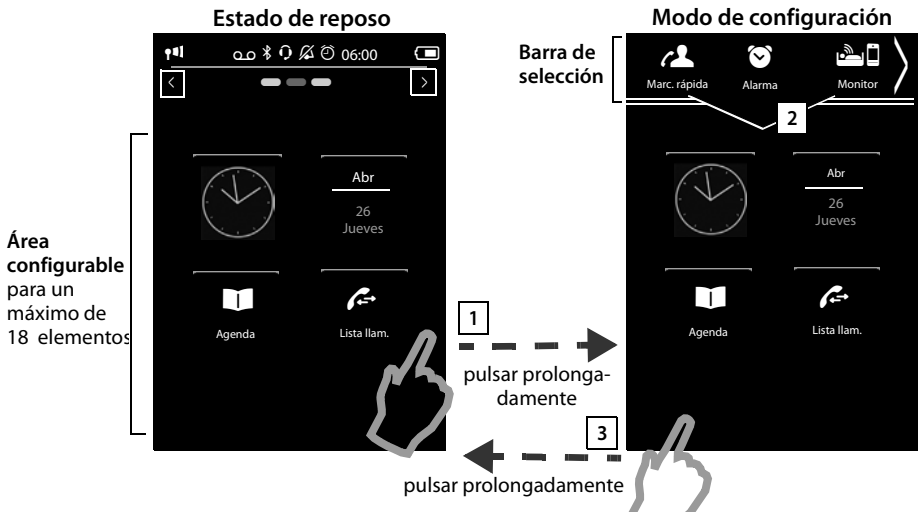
Estado de reposo

06:00

Abr
26
Jueves

Agenda

Lista llam.

Área configurable para un máximo de 18 elementos

Modo de configuración

Barra de selección

Marc. rápida

Alarma

Monitor

2

Abr
26
Jueves

Agenda

Lista llam.

1

pulsar prolongadamente

3

pulsar prolongadamente